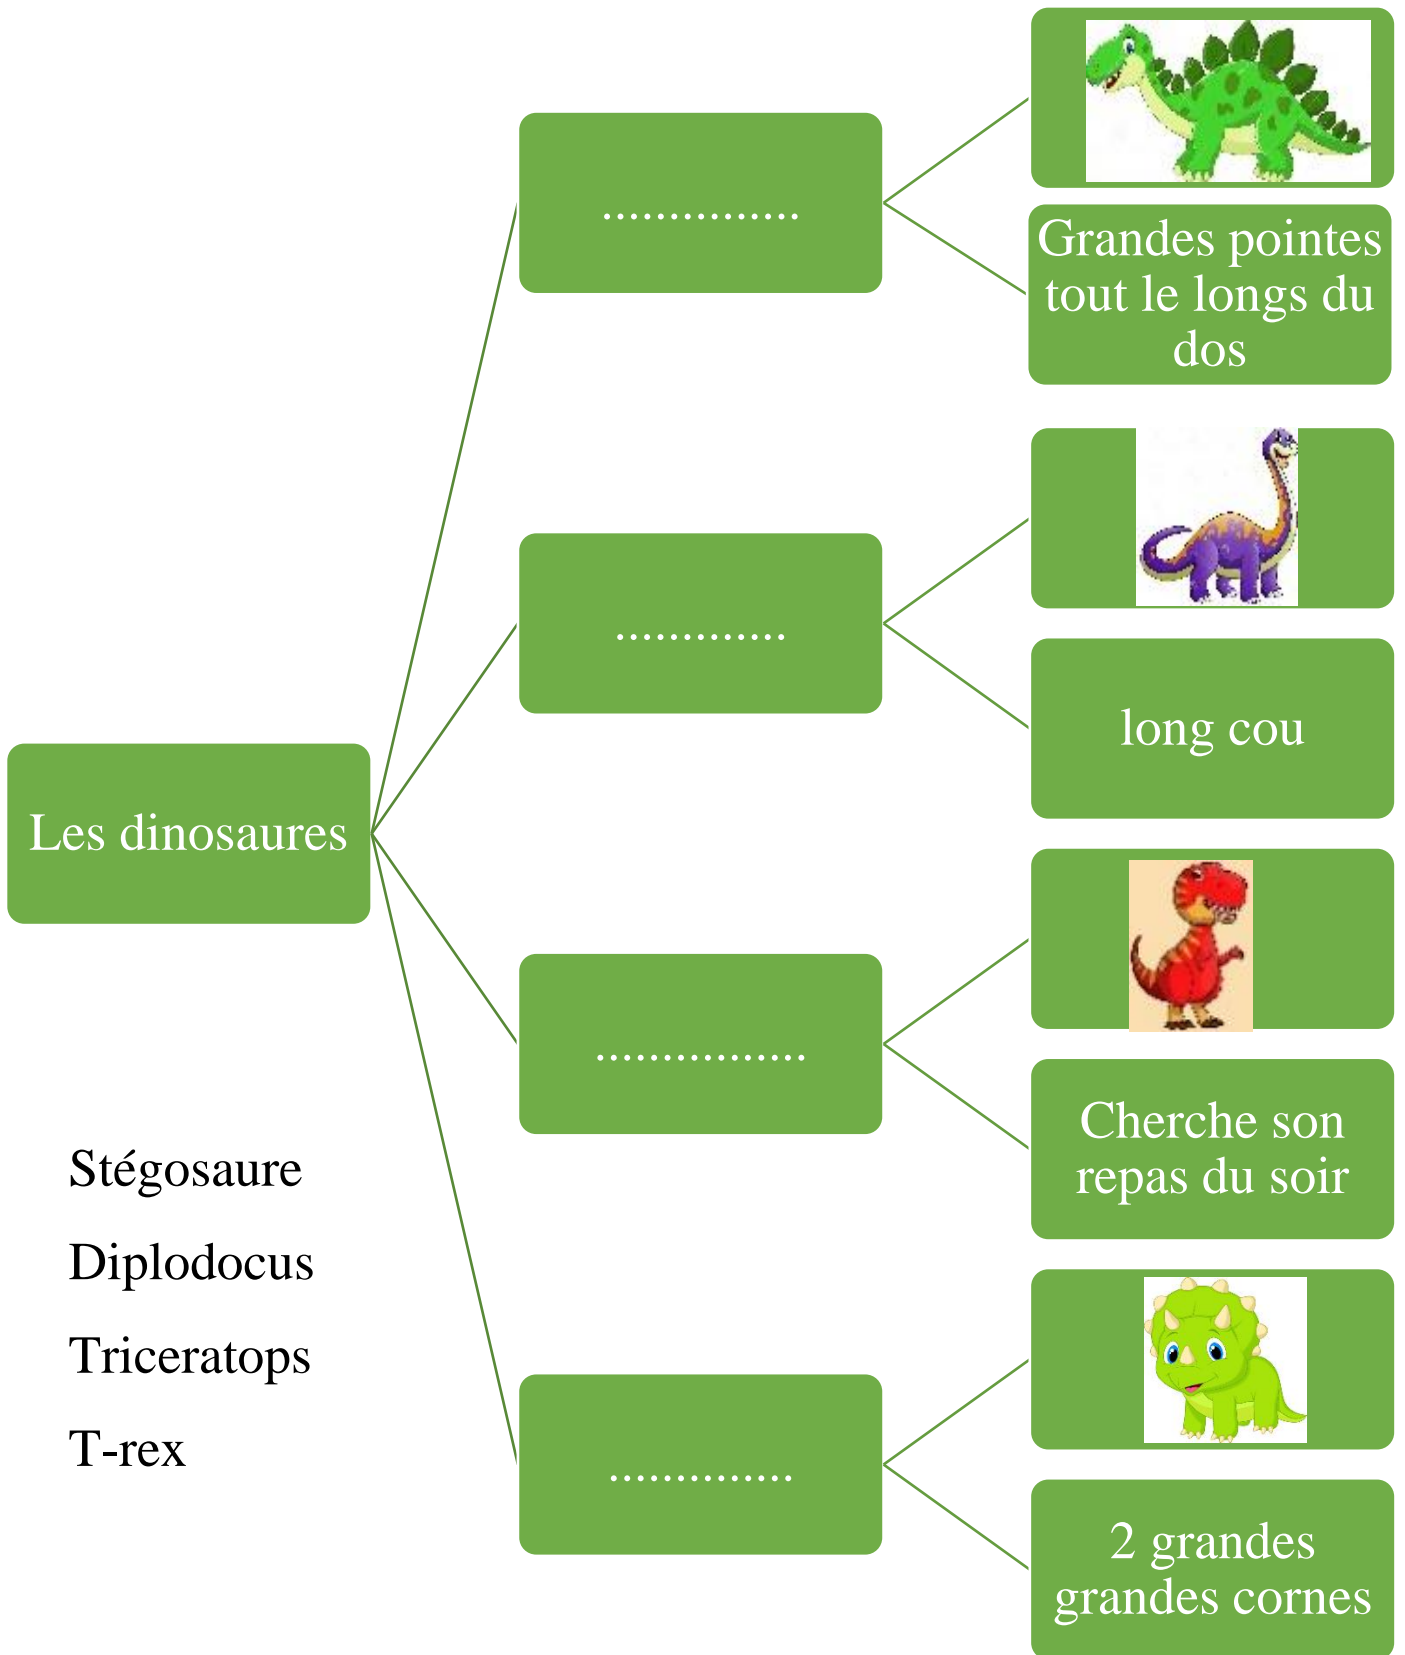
Les dinosaures

...............

Grandes pointes tout le longs du dos

.............

long cou

...............

Cherche son repas du soir

.............

2 grandes grandes cornes

Stégosaure

Diplodocus

Triceratops

T-rex